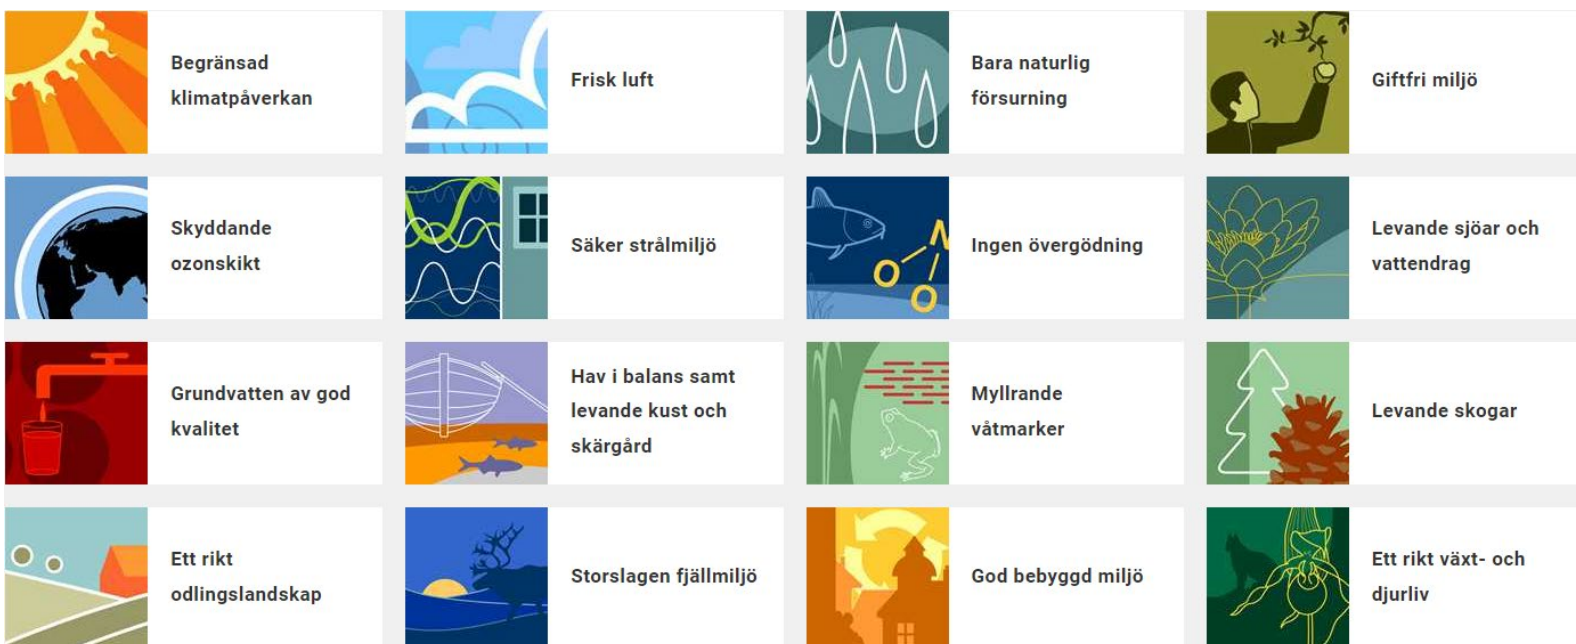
Begränsad klimatpåverkan

Frisk luft

Bara naturlig försurning

Giftfri miljö

Skyddande ozonskikt

Säker strålmiljö

Ingen övergödning

Levande sjöar och vattendrag

Grundvatten av god kvalitet

Hav i balans samt levande kust och skärgård

Myllrande våtmarker

Levande skogar

Ett rikt odlingslandskap

Storslagen fjällmiljö

God bebyggd miljö

Ett rikt växt- och djurliv